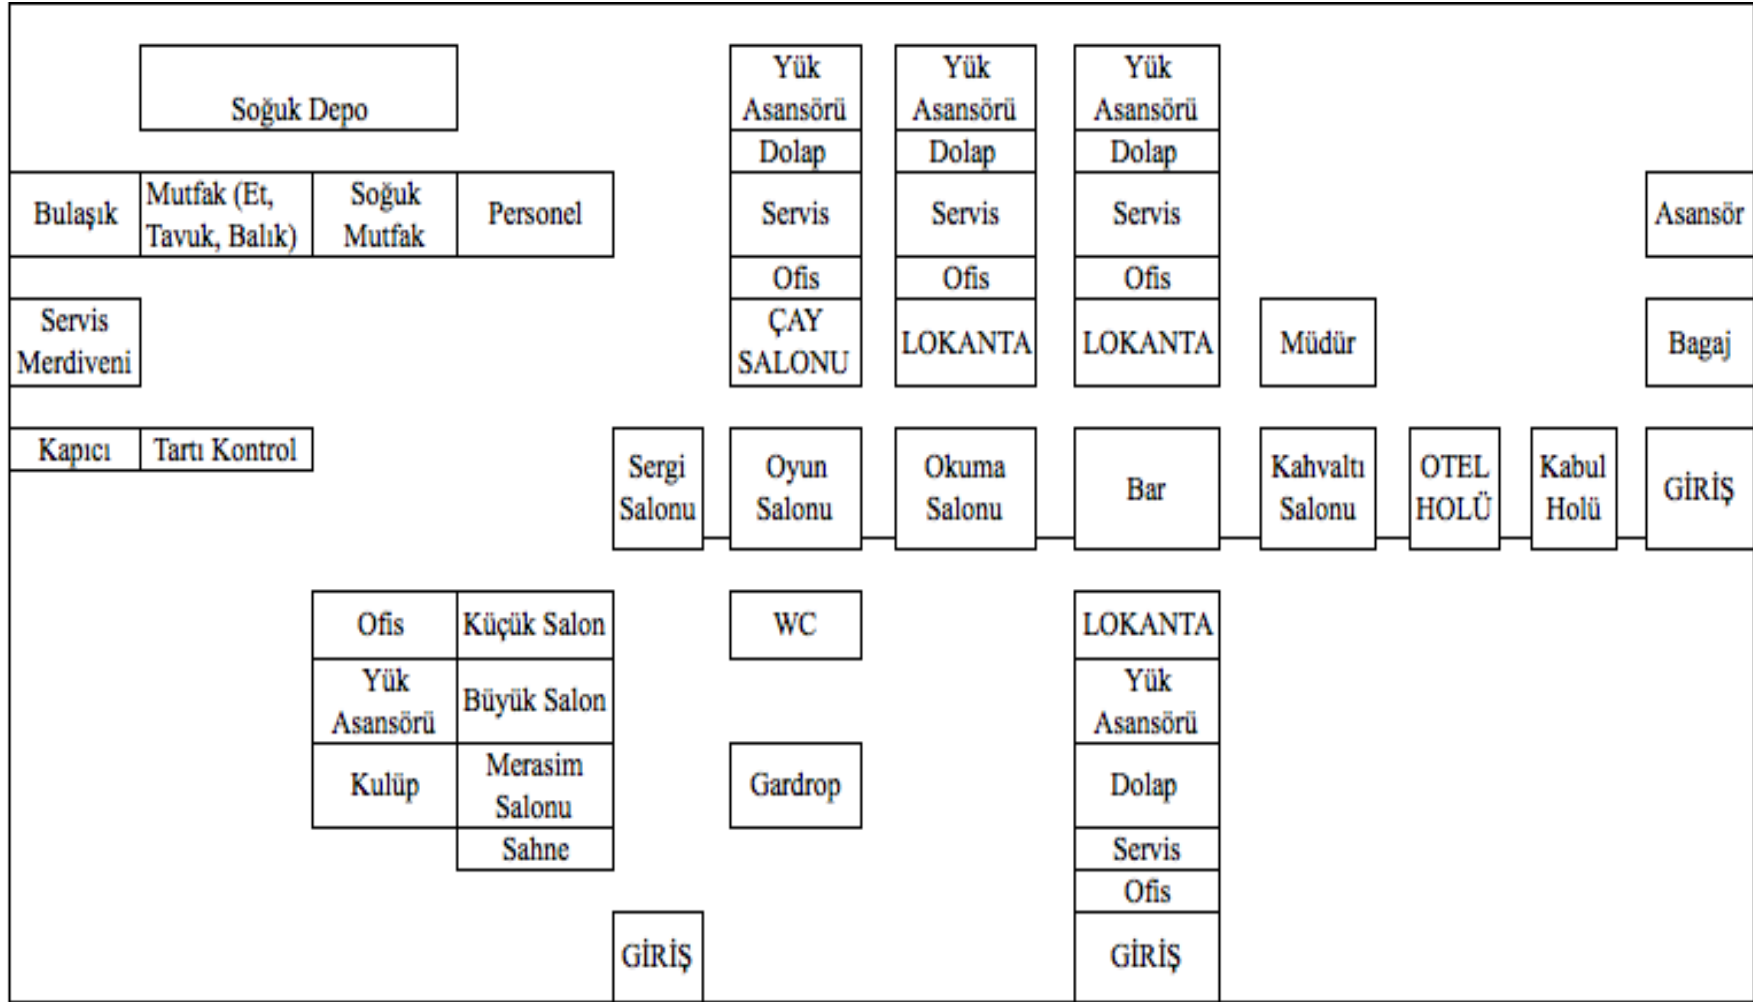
Soğuk Depo

Yük Asansörü
Dolap
Servis
Ofis
ÇAY SALONU

Yük Asansörü
Dolap
Servis
Ofis
LOKANTA

Yük Asansörü
Dolap
Servis
Ofis
LOKANTA

Bulaşık
Mutfak (Et, Tavuk, Balık)
Soğuk Mutfak
Personel

Asansör

Servis Merdiveni

Müdür

Bagaj

Kapıcı
Tartı Kontrol

Sergi Salonu
Oyun Salonu
Okuma Salonu
Bar
Kahvaltı Salonu
OTEL HOLÜ
Kabul Holü
GİRİŞ

Ofis
Küçük Salon
Yük Asansörü
Büyük Salon
Kulüp
Merasim Salonu
Sahne

WC

Gardrop

LOKANTA
Yük Asansörü
Dolap
Servis
Ofis
GİRİŞ

GİRİŞ